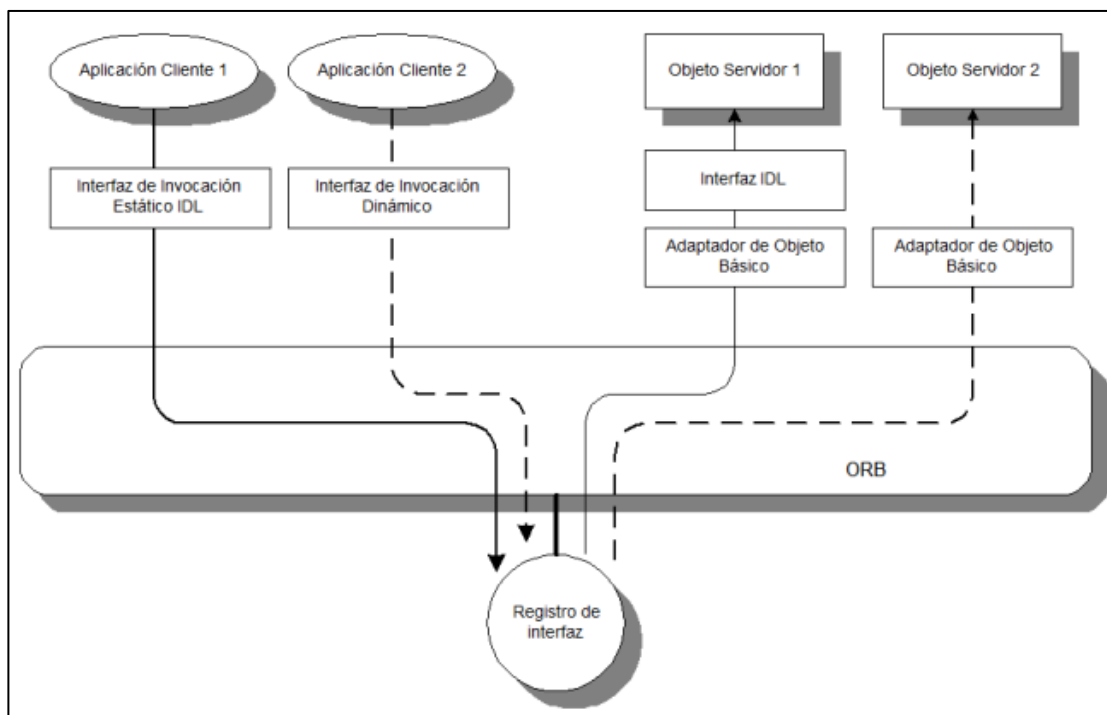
Aplicación Cliente 1

Aplicación Cliente 2

Objeto Servidor 1

Objeto Servidor 2

Interfaz de Invocación Estático IDL

Interfaz de Invocación Dinámico

Interfaz IDL

Adaptador de Objeto Básico

Adaptador de Objeto Básico

ORB

Registro de interfaz